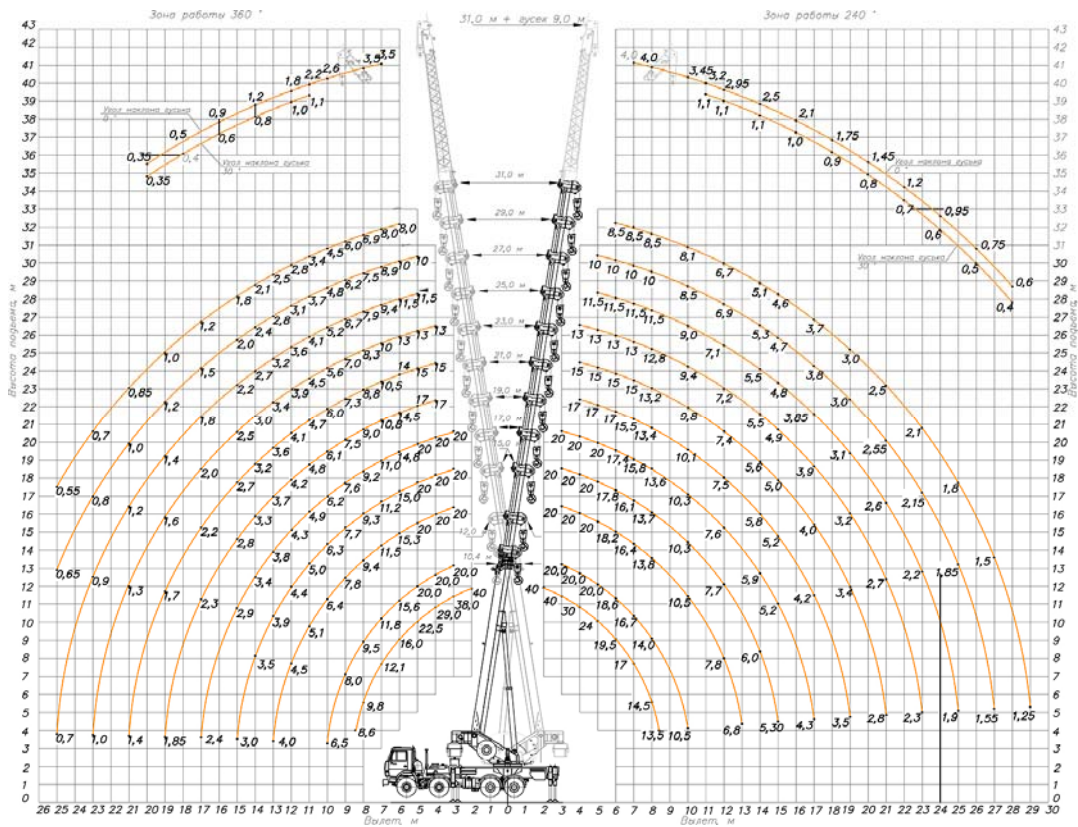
Зона работы 360 °

31,0 м + гусек 9,0 м

Зона работы 240 °

Угол наклона гуська 0°
Угол наклона гуська 30°
Угол наклона гуська 0°
Угол наклона гуська 30°

31,0 м
29,0 м
27,0 м
25,0 м
23,0 м
21,0 м
19,0 м
17,0 м
15,0 м
12,0 м
10,4 м

Высота подъема, м
Высота подъема, м

Вылет, м
Вылет, м

43 42 41 40 39 38 37 36 35 34 33 32 31 30 29 28 27 26 25 24 23 22 21 20 19 18 17 16 15 14 13 12 11 10 9 8 7 6 5 4 3 2 1 0

26 25 24 23 22 21 20 19 18 17 16 15 14 13 12 11 10 9 8 7 6 5 4 3 2 1 0 1 2 3 4 5 6 7 8 9 10 11 12 13 14 15 16 17 18 19 20 21 22 23 24 25 26 27 28 29 30

3,5 3,5 2,6 2,2 1,8 1,2 0,9 0,5 0,35 0,35 0,4 0,6 0,8 1,0 1,1

4,0 4,0 3,45 3,2 2,95 2,5 2,1 1,75 1,45 1,2 0,95 0,75 0,6 0,4 0,5 0,6 0,7 0,8 0,9 1,0 1,1 1,1 1,1

8,0 9,0 8,9 6,0 4,5 3,4 2,8 2,5 2,1 1,8 1,2 1,0 0,85 0,7 0,55
10 8,9 7,5 6,2 4,8 3,7 3,1 2,8 2,4 2,0 1,5 1,2 1,0 0,8 0,65
11,5 9,4 7,9 6,7 5,2 4,1 3,6 3,2 2,7 2,2 1,8 1,4 1,2 0,9 0,7
13 10 8,3 7,0 5,6 4,5 3,9 3,4 3,0 2,5 2,0 1,6 1,3 1,0
15 14 10,5 8,8 7,3 6,0 4,7 4,1 3,6 3,2 2,7 2,2 1,7 1,4
17 14,5 10,8 9,0 7,5 6,1 4,8 4,2 3,7 3,3 2,8 2,3 1,85
20 20 14,8 11,0 9,2 7,6 6,2 4,9 4,3 3,8 3,4 2,9 2,4
20 20 20 15,0 11,2 9,3 7,7 6,3 5,0 4,4 3,9 3,5 3,0
20 20 15,3 11,5 9,4 7,8 6,4 5,1 4,5 4,0
20,0 20,0 15,6 11,8 9,5 8,0 6,5
40 38,0 29,0 22,5 16,0 12,1 9,8 8,6

8,5 8,5 8,5 8,1 6,7 5,1 4,6 3,7 3,0 2,5 2,1 1,8 1,5 1,25
10 10 10 10 8,5 6,9 5,3 4,7 3,8 3,0 2,55 2,15 1,85 1,55
11,5 11,5 11,5 11,5 9,0 7,1 5,5 4,8 3,85 3,1 2,6 2,2 1,9
13 13 13 12,8 9,4 7,2 5,5 4,9 3,9 3,2 2,7 2,3
15 15 15 13,2 9,8 7,4 5,6 5,0 4,0 3,4 2,8
17 17 17 15,5 13,4 10,1 7,5 5,8 5,2 4,2 3,5
20 20 17,4 15,8 13,6 10,3 7,6 5,9 5,2 4,3
20 20 17,8 16,1 13,7 10,3 7,7 6,0 5,30
20 20 18,2 16,4 13,8 10,5 7,8 6,8
20,0 20,0 18,6 16,7 14,0 10,5
40 30 24 19,5 17 14,5 13,5